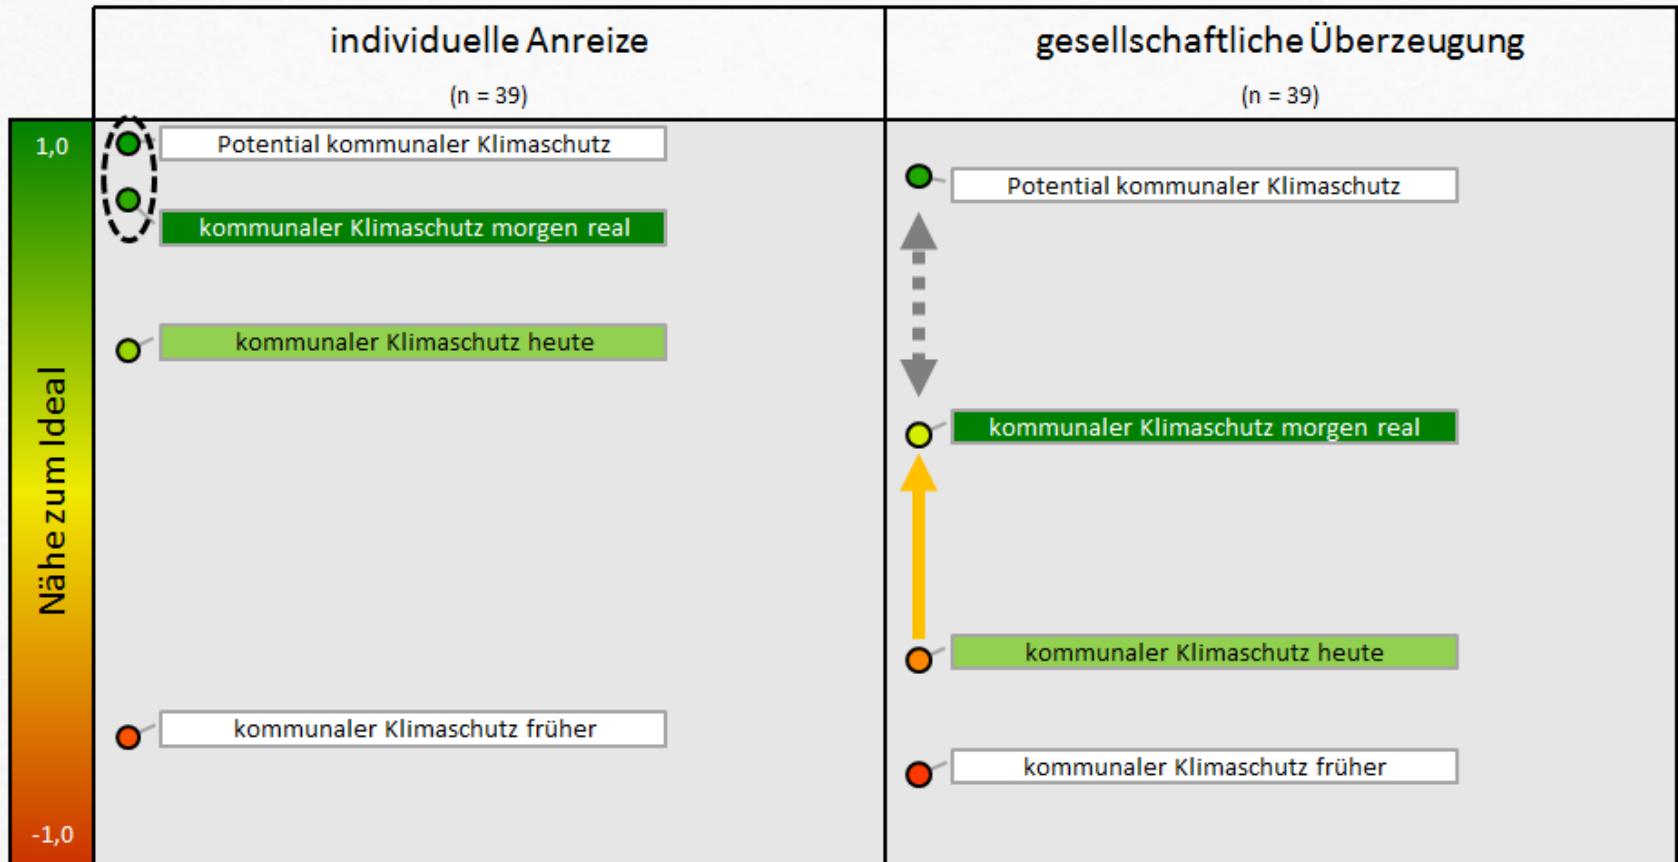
| | individuelle Anreize (n = 39) | gesellschaftliche Überzeugung (n = 39) |
|---|---|---|
| 1,0 | Potential kommunaler Klimaschutz | Potential kommunaler Klimaschutz |
| | kommunaler Klimaschutz morgen real | |
| | kommunaler Klimaschutz heute | |
| | | kommunaler Klimaschutz morgen real |
| | | kommunaler Klimaschutz heute |
| | kommunaler Klimaschutz früher | |
| | | kommunaler Klimaschutz früher |
| -1,0 | | |

Nähe zum Ideal